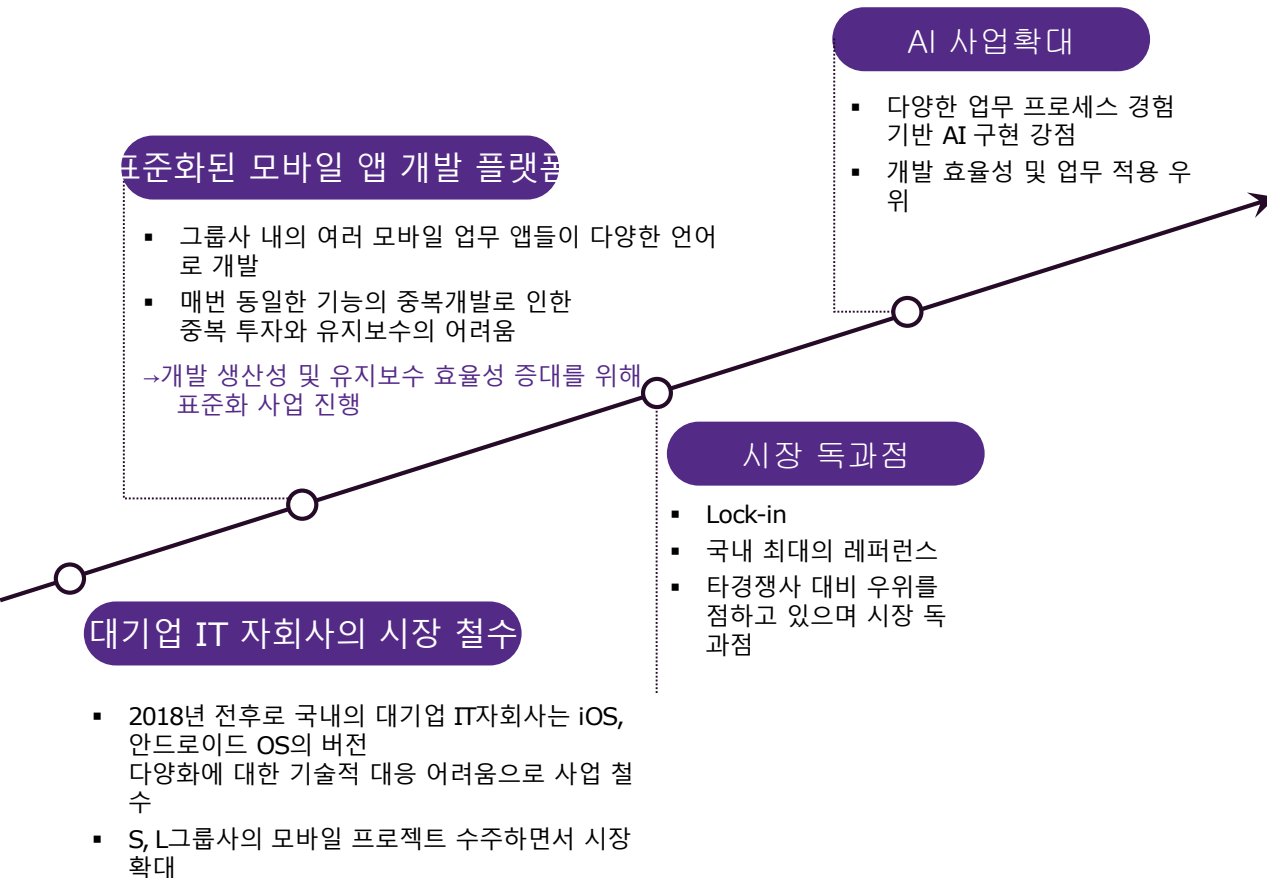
AI 사업확대

▪ 다양한 업무 프로세스 경험 기반 AI 구현 강점
▪ 개발 효율성 및 업무 적용 우위

표준화된 모바일 앱 개발 플랫폼

▪ 그룹사 내의 여러 모바일 업무 앱들이 다양한 언어로 개발
▪ 매번 동일한 기능의 중복개발로 인한 중복 투자와 유지보수의 어려움

→개발 생산성 및 유지보수 효율성 증대를 위해 표준화 사업 진행

시장 독과점

▪ Lock-in
▪ 국내 최대의 레퍼런스
▪ 타경쟁사 대비 우위를 점하고 있으며 시장 독과점

대기업 IT 자회사의 시장 철수

▪ 2018년 전후로 국내의 대기업 IT자회사는 iOS, 안드로이드 OS의 버전 다양화에 대한 기술적 대응 어려움으로 사업 철수
▪ S, L그룹사의 모바일 프로젝트 수주하면서 시장 확대